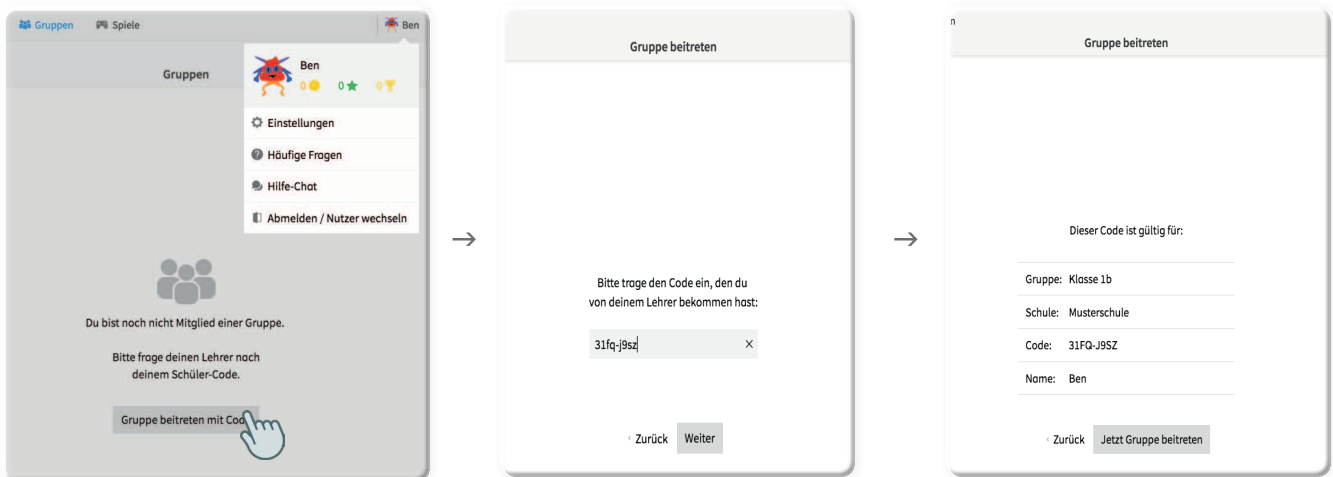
Gruppen Spiele Ben

Gruppen

Ben
0 0 0

Einstellungen
Häufige Fragen
Hilfe-Chat
Abmelden / Nutzer wechseln

Du bist noch nicht Mitglied einer Gruppe.

Bitte frage deinen Lehrer nach deinem Schüler-Code.

Gruppe beitreten mit Cod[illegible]

→

Gruppe beitreten

Bitte trage den Code ein, den du von deinem Lehrer bekommen hast:

31fq-j9sz ×

‹ Zurück Weiter

→

n

Gruppe beitreten

Dieser Code ist gültig für:

| | |
|---|---|
| Gruppe: | Klasse 1b |
| Schule: | Musterschule |
| Code: | 31FQ-J9SZ |
| Name: | Ben |

‹ Zurück Jetzt Gruppe beitreten